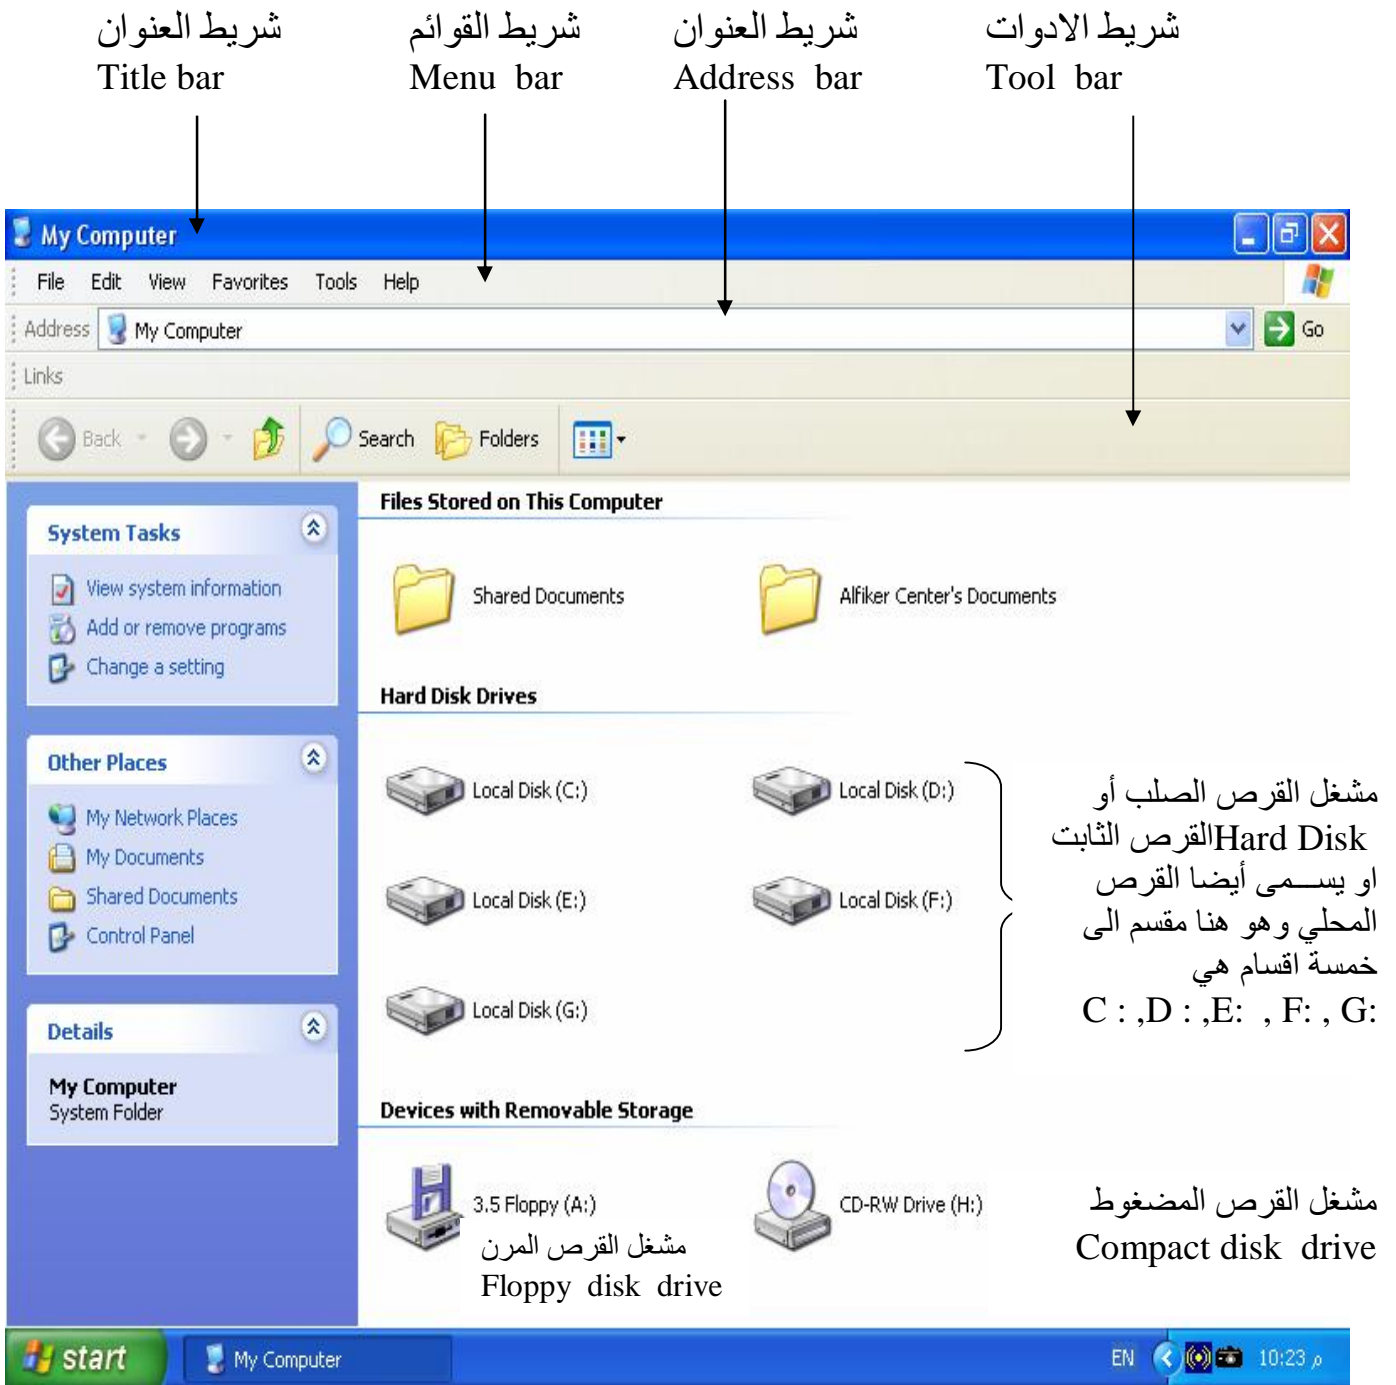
شريط العنوان
Title bar

شريط القوائم
Menu bar

شريط العنوان
Address bar

شريط الادوات
Tool bar

My Computer

File Edit View Favorites Tools Help

Address My Computer Go

Links

Back Search Folders

System Tasks
View system information
Add or remove programs
Change a setting

Other Places
My Network Places
My Documents
Shared Documents
Control Panel

Details
My Computer
System Folder

Files Stored on This Computer
Shared Documents
Alfiker Center's Documents

Hard Disk Drives
Local Disk (C:)
Local Disk (D:)
Local Disk (E:)
Local Disk (F:)
Local Disk (G:)

مشغل القرص الصلب أو القرص الثابتHard Disk او يســمى أيضا القرص المحلي وهو هنا مقسم الى خمسة اقسام هي
C : ,D : ,E: , F: , G:

Devices with Removable Storage
3.5 Floppy (A:)
مشغل القرص المرن
Floppy disk drive
CD-RW Drive (H:)

مشغل القرص المضغوط
Compact disk drive

start My Computer EN 10:23 م